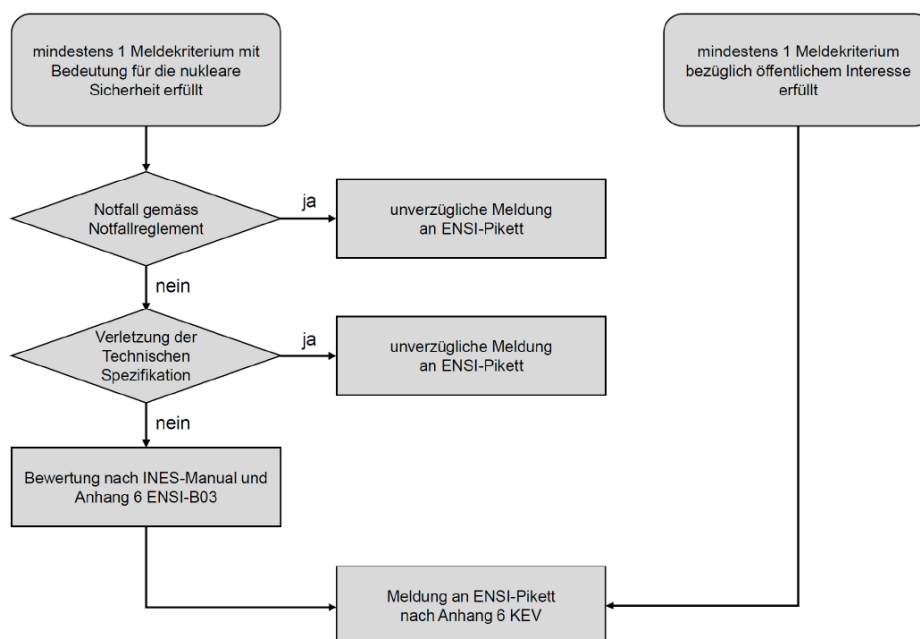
mindestens 1 Meldekriterium mit Bedeutung für die nukleare Sicherheit erfüllt

mindestens 1 Meldekriterium bezüglich öffentlichem Interesse erfüllt

Notfall gemäss Notfallreglement

ja

unverzügliche Meldung an ENSI-Pikett

nein

Verletzung der Technischen Spezifikation

ja

unverzügliche Meldung an ENSI-Pikett

nein

Bewertung nach INES-Manual und Anhang 6 ENSI-B03

Meldung an ENSI-Pikett nach Anhang 6 KEV